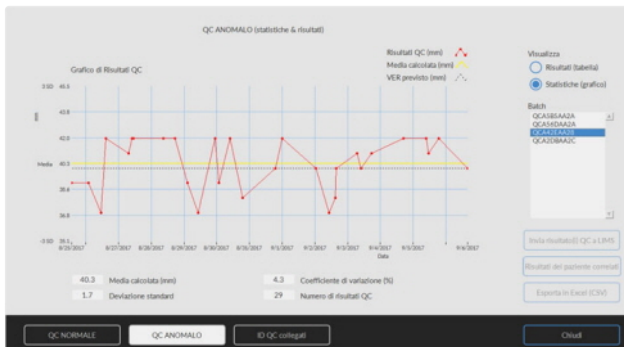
QC ANOMALO (statistiche & risultati)

Grafico di Risultati QC

Risultati QC (mm)
Media calcolata (mm)
VER previsto (mm)

Visualizza
Risultati (tabella)
Statistiche (grafico)

Batch
QCA5BSAA2A
QCA5AIDAA2A
QCA42EAA2B
QCA2DBAA2C

2 SD 40.5
42.8
42.0
Media 40.3
38.6
36.8
-2 SD 35.1

mm

8/25/2017 8/27/2017 8/28/2017 8/29/2017 8/30/2017 8/31/2017 9/1/2017 9/2/2017 9/3/2017 9/4/2017 9/5/2017 9/6/2017

Data

40.3 Media calcolata (mm)
1.7 Deviazione standard
4.3 Coefficiente di variazione (%)
29 Numero di risultati QC

Invia risultati ID QC a LIMS
Risultati del paziente correlati
Esporta in Excel (CSV)

QC NORMALE
QC ANOMALO
ID QC collegati
Chiudi